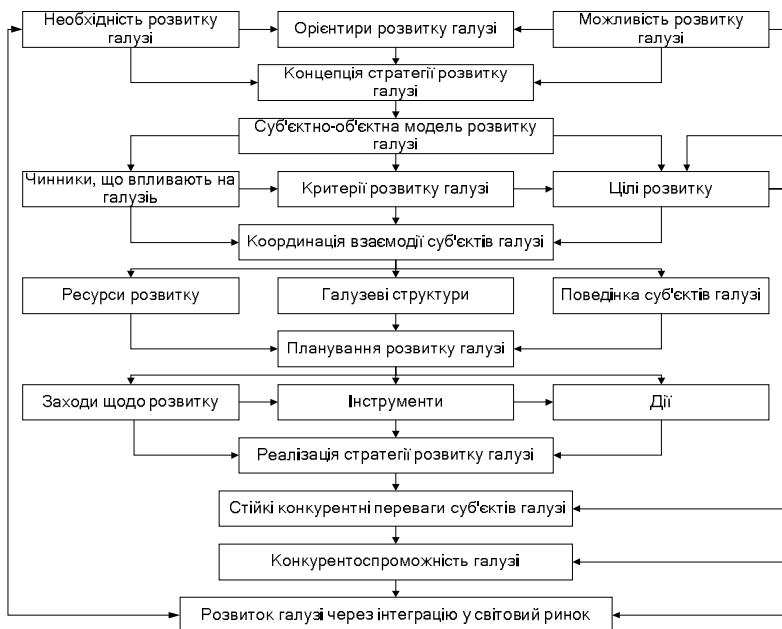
Необхідність розвитку галузі

Орієнтири розвитку галузі

Можливість розвитку галузі

Концепція стратегії розвитку галузі

Суб'єктно-об'єктна модель розвитку галузі

Чинники, що впливають на галузь

Критерії розвитку галузі

Цілі розвитку

Координація взаємодії суб'єктів галузі

Ресурси розвитку

Галузеві структури

Поведінка суб'єктів галузі

Планування розвитку галузі

Заходи щодо розвитку

Інструменти

Дії

Реалізація стратегії розвитку галузі

Стійкі конкурентні переваги суб'єктів галузі

Конкурентоспроможність галузі

Розвиток галузі через інтеграцію у світовий ринок